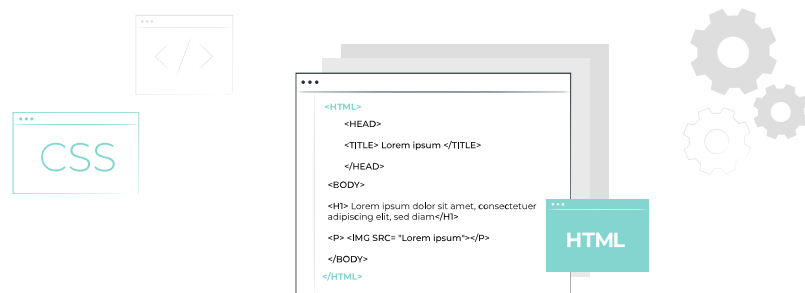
</>

CSS

<HTML>

<HEAD>

<TITLE> Lorem ipsum </TITLE>

</HEAD>

<BODY>

<H1> Lorem ipsum dolor sit amet, consectetuer adipiscing elit, sed diam</H1>

<P> <IMG SRC= "Lorem ipsum"></P>

</BODY>

</HTML>

HTML